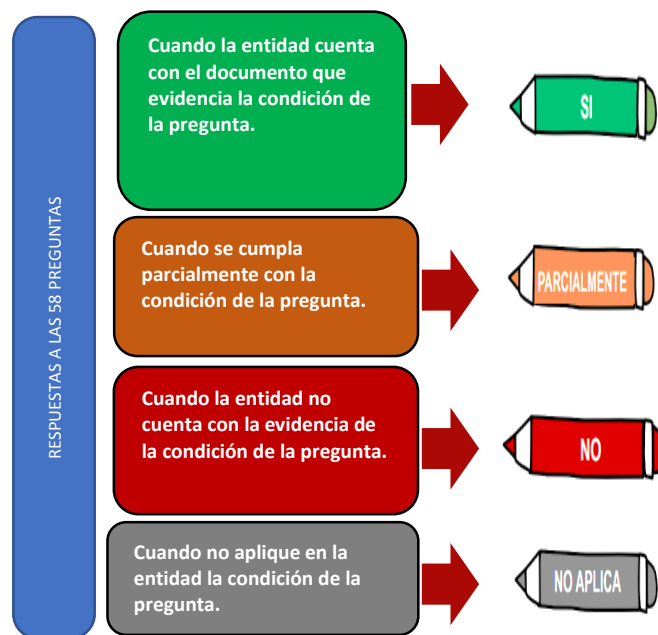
RESPUESTAS A LAS 58 PREGUNTAS

Cuando la entidad cuenta con el documento que evidencia la condición de la pregunta.

SI

Cuando se cumpla parcialmente con la condición de la pregunta.

PARCIALMENTE

Cuando la entidad no cuenta con la evidencia de la condición de la pregunta.

NO

Cuando no aplique en la entidad la condición de la pregunta.

NO APLICA